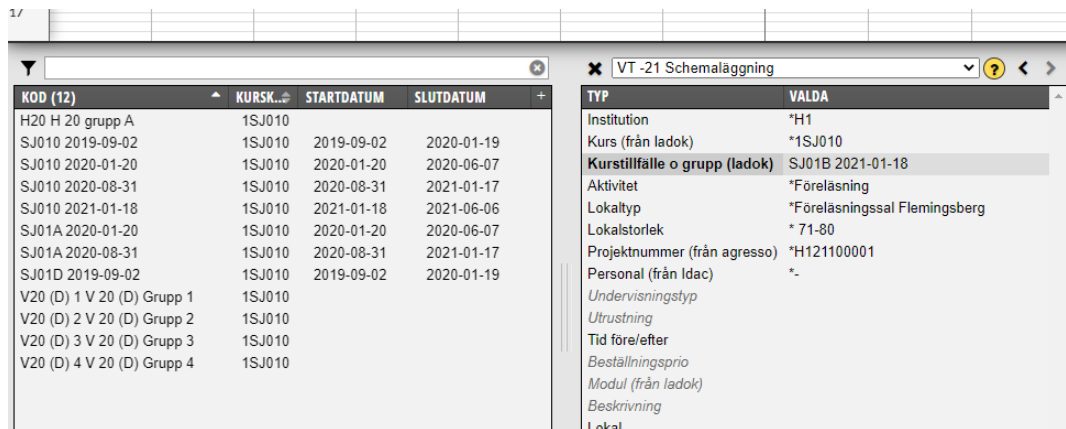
17

VT -21 Schemaläggning

| KOD (12) | KURSK... | STARTDATUM | SLUTDATUM |
|---|---|---|---|
| H20 H 20 grupp A | 1SJ010 | | |
| SJ010 2019-09-02 | 1SJ010 | 2019-09-02 | 2020-01-19 |
| SJ010 2020-01-20 | 1SJ010 | 2020-01-20 | 2020-06-07 |
| SJ010 2020-08-31 | 1SJ010 | 2020-08-31 | 2021-01-17 |
| SJ010 2021-01-18 | 1SJ010 | 2021-01-18 | 2021-06-06 |
| SJ01A 2020-01-20 | 1SJ010 | 2020-01-20 | 2020-06-07 |
| SJ01A 2020-08-31 | 1SJ010 | 2020-08-31 | 2021-01-17 |
| SJ01D 2019-09-02 | 1SJ010 | 2019-09-02 | 2020-01-19 |
| V20 (D) 1 V 20 (D) Grupp 1 | 1SJ010 | | |
| V20 (D) 2 V 20 (D) Grupp 2 | 1SJ010 | | |
| V20 (D) 3 V 20 (D) Grupp 3 | 1SJ010 | | |
| V20 (D) 4 V 20 (D) Grupp 4 | 1SJ010 | | |

| TYP | VALDA |
|---|---|
| Institution | *H1 |
| Kurs (från ladok) | *1SJ010 |
| Kurstillfälle o grupp (ladok) | SJ01B 2021-01-18 |
| Aktivitet | *Föreläsning |
| Lokaltyp | *Föreläsningssal Flemingsberg |
| Lokalstorlek | * 71-80 |
| Projektnummer (från agresso) | *H121100001 |
| Personal (från Idac) | *- |
| Undervisningstyp | |
| Utrustning | |
| Tid före/efter | |
| Beställningsprio | |
| Modul (från ladok) | |
| Beskrivning | |
| Lokal | |